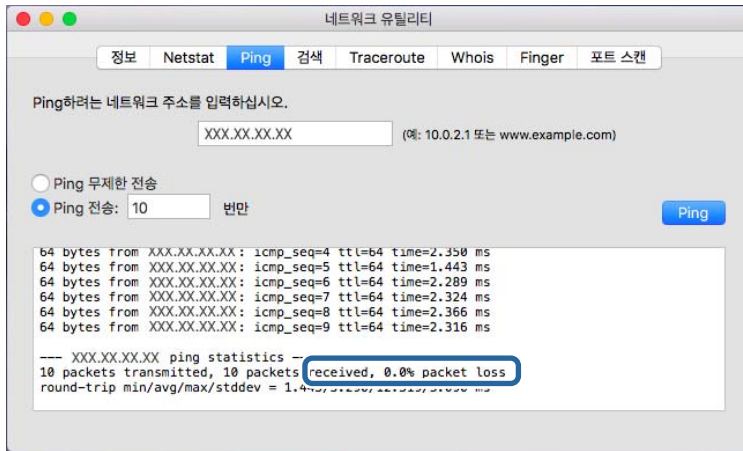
네트워크 유틸리티

정보 | Netstat | Ping | 검색 | Traceroute | Whois | Finger | 포트 스캔

Ping하려는 네트워크 주소를 입력하십시오.

XXX.XX.XX.XX (예: 10.0.2.1 또는 www.example.com)

Ping 무제한 전송
Ping 전송: 10 번만

Ping

64 bytes from XXX.XX.XX.XX: icmp_seq=4 ttl=64 time=2.350 ms
64 bytes from XXX.XX.XX.XX: icmp_seq=5 ttl=64 time=1.443 ms
64 bytes from XXX.XX.XX.XX: icmp_seq=6 ttl=64 time=2.289 ms
64 bytes from XXX.XX.XX.XX: icmp_seq=7 ttl=64 time=2.324 ms
64 bytes from XXX.XX.XX.XX: icmp_seq=8 ttl=64 time=2.366 ms
64 bytes from XXX.XX.XX.XX: icmp_seq=9 ttl=64 time=2.316 ms

--- XXX.XX.XX.XX ping statistics ---
10 packets transmitted, 10 packets received, 0.0% packet loss
round-trip min/avg/max/stddev = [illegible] ms